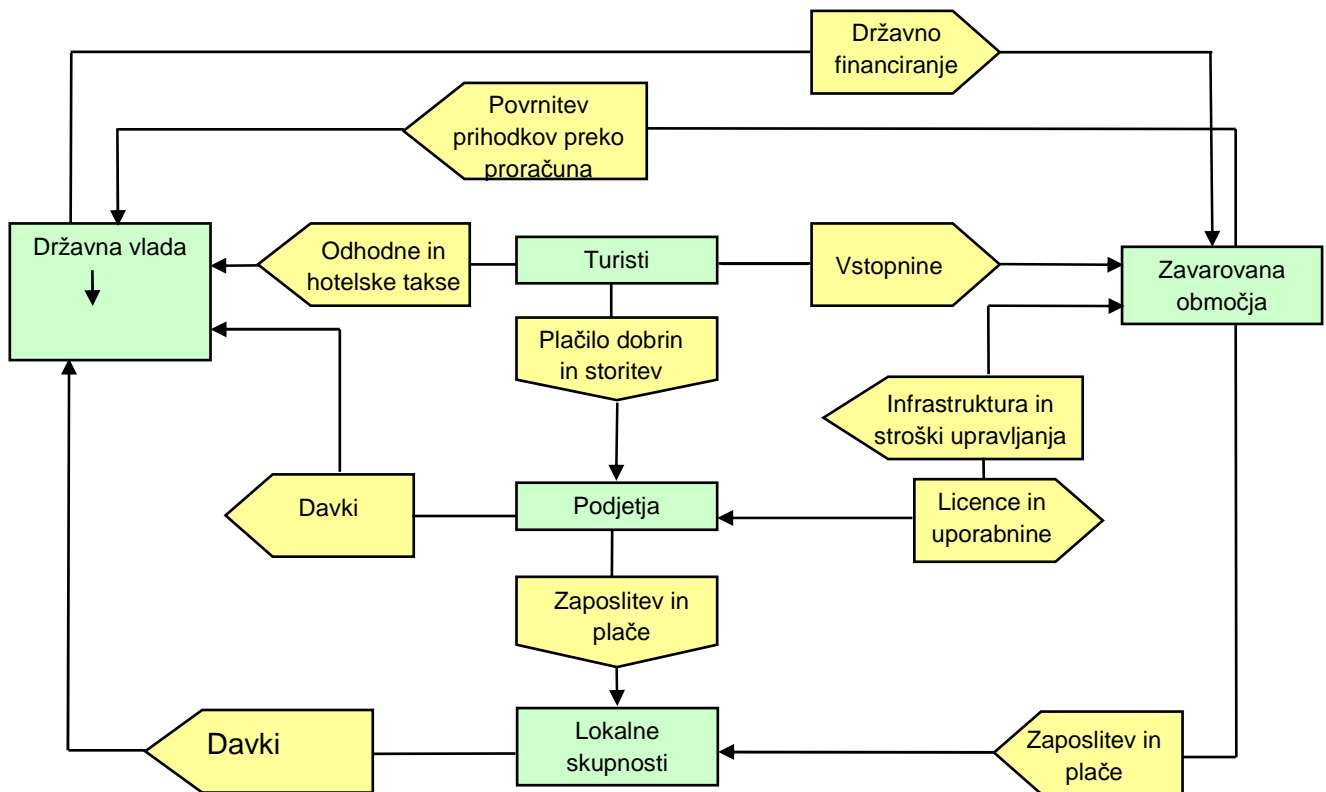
Državno financiranje

Povrnitev prihodkov preko proračuna

Državna vlada

Odhodne in hotelske takse

Turisti

Vstopnine

Zavarovana območja

Plačilo dobrin in storitev

Infrastruktura in stroški upravljanja

Davki

Podjetja

Licence in uporabnine

Zaposlitev in plače

Davki

Lokalne skupnosti

Zaposlitev in plače